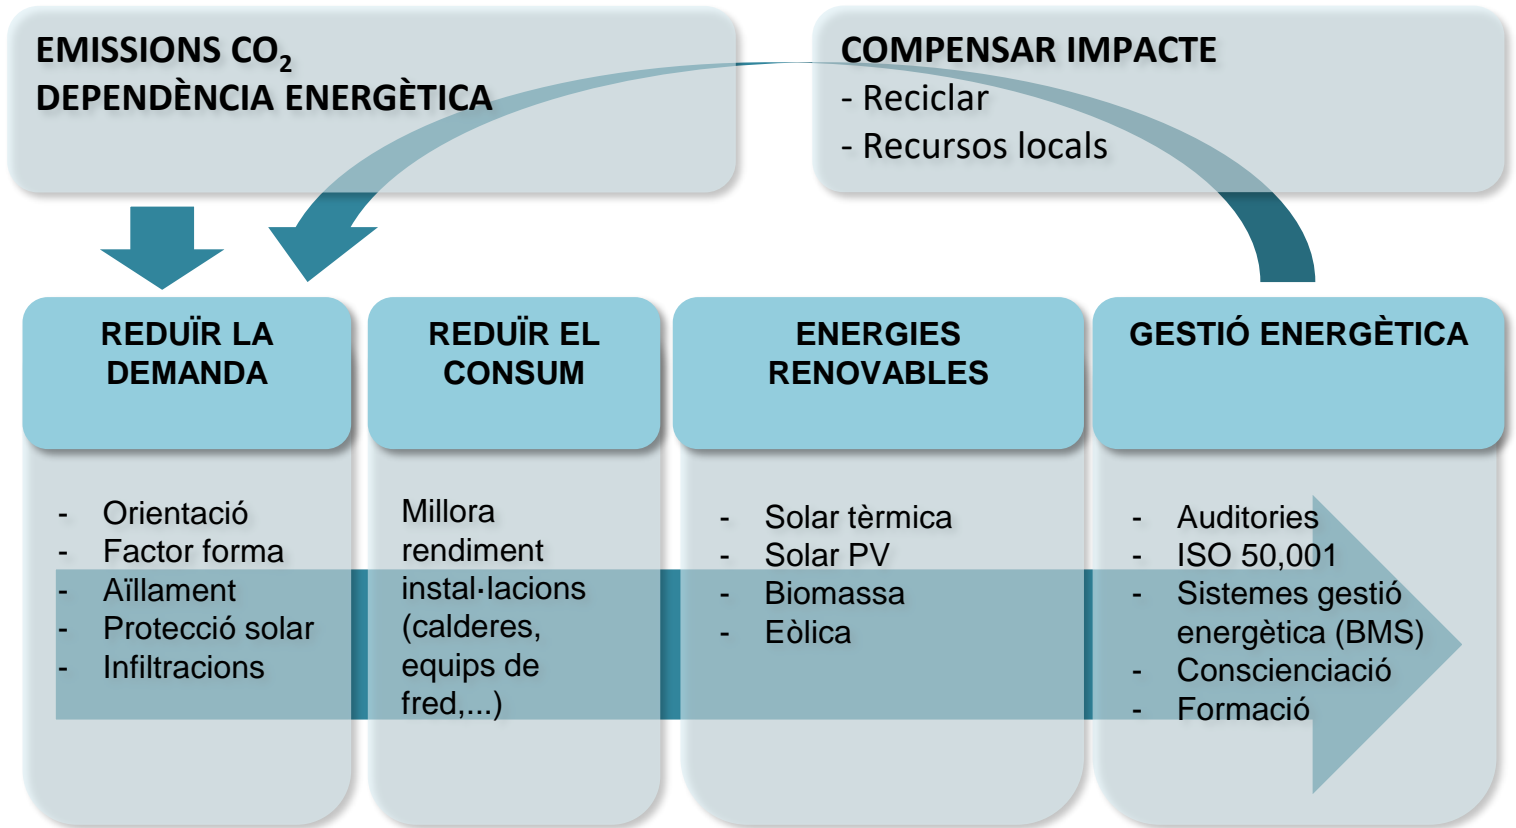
EMISSIONS $CO_2$
DEPENDÈNCIA ENERGÈTICA

COMPENSAR IMPACTE
- Reciclar
- Recursos locals

REDUÏR LA DEMANDA

- Orientació
- Factor forma
- Aïllament
- Protecció solar
- Infiltracions

REDUÏR EL CONSUM

Millora rendiment instal·lacions (calderes, equips de fred,...)

ENERGIES RENOVABLES

- Solar tèrmica
- Solar PV
- Biomassa
- Eòlica

GESTIÓ ENERGÈTICA

- Auditories
- ISO 50,001
- Sistemes gestió energètica (BMS)
- Consciènciació
- Formació